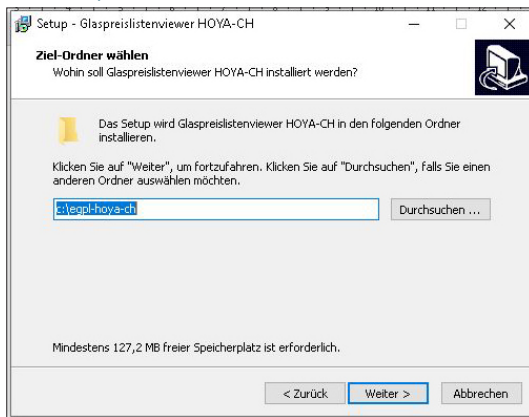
Setup - Glaspreislistenviewer HOYA-CH

Ziel-Ordner wählen
Wohin soll Glaspreislistenviewer HOYA-CH installiert werden?

Das Setup wird Glaspreislistenviewer HOYA-CH in den folgenden Ordner installieren.

Klicken Sie auf "Weiter", um fortzufahren. Klicken Sie auf "Durchsuchen", falls Sie einen anderen Ordner auswählen möchten.

c:\egpl-hoya-ch

Durchsuchen ...

Mindestens 127,2 MB freier Speicherplatz ist erforderlich.

< Zurück
Weiter >
Abbrechen